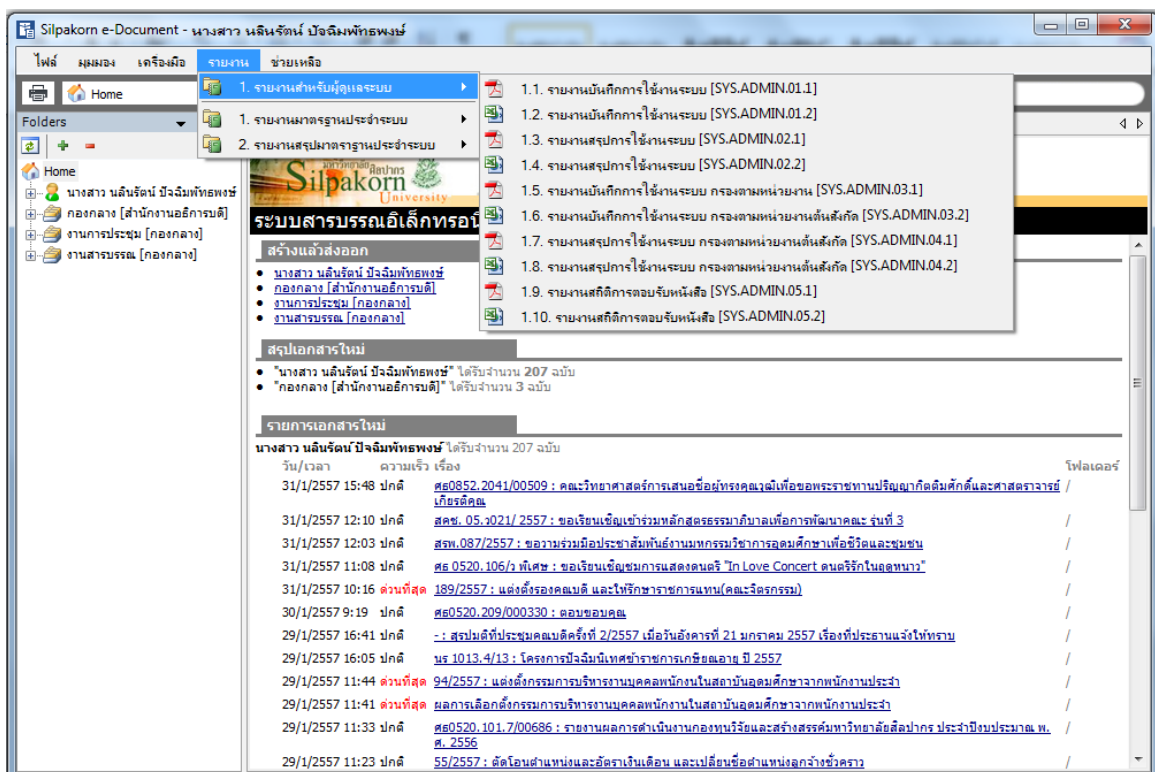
Silpakorn e-Document - นางสาว นลินรัตน์ ปัจฉิมพัทธพงษ์

ไฟล์ มุมมอง เครื่องมือ รายงาน ช่วยเหลือ

Home

Folders

Home
นางสาว นลินรัตน์ ปัจฉิมพัทธพงษ์
กองกลาง [สำนักงานอธิการบดี]
งานการประชุม [กองกลาง]
งานสารบรรณ [กองกลาง]

1. รายงานสำหรับผู้ดูแลระบบ
1. รายงานมาตรฐานประจำระบบ
2. รายงานสรุปมาตรฐานประจำระบบ

1.1. รายงานบันทึกการใช้งานระบบ [SYS.ADMIN.01.1]
1.2. รายงานบันทึกการใช้งานระบบ [SYS.ADMIN.01.2]
1.3. รายงานสรุปการใช้งานระบบ [SYS.ADMIN.02.1]
1.4. รายงานสรุปการใช้งานระบบ [SYS.ADMIN.02.2]
1.5. รายงานบันทึกการใช้งานระบบ กรองตามหน่วยงาน [SYS.ADMIN.03.1]
1.6. รายงานบันทึกการใช้งานระบบ กรองตามหน่วยงานต้นสังกัด [SYS.ADMIN.03.2]
1.7. รายงานสรุปการใช้งานระบบ กรองตามหน่วยงานต้นสังกัด [SYS.ADMIN.04.1]
1.8. รายงานสรุปการใช้งานระบบ กรองตามหน่วยงานต้นสังกัด [SYS.ADMIN.04.2]
1.9. รายงานสถิติการตอบรับหนังสือ [SYS.ADMIN.05.1]
1.10. รายงานสถิติการตอบรับหนังสือ [SYS.ADMIN.05.2]

Silpakorn University

ระบบสารบรรณอิเล็กทรอนิ

สร้างแล้วส่งออก
• นางสาว นลินรัตน์ ปัจฉิมพัทธพงษ์
• กองกลาง [สำนักงานอธิการบดี]
• งานการประชุม [กองกลาง]
• งานสารบรรณ [กองกลาง]

สรุปเอกสารใหม่
• "นางสาว นลินรัตน์ ปัจฉิมพัทธพงษ์" ได้รับจำนวน 207 ฉบับ
• "กองกลาง [สำนักงานอธิการบดี]" ได้รับจำนวน 3 ฉบับ

รายการเอกสารใหม่
นางสาว นลินรัตน์ ปัจฉิมพัทธพงษ์ ได้รับจำนวน 207 ฉบับ

| วัน/เวลา | ความเร็ว | เรื่อง | โฟลเดอร์ |
|---|---|---|---|
| 31/1/2557 15:48 | ปกติ | ศธ0852.2041/00509 : คณะวิทยาศาสตร์การเสนอชื่อผู้ทรงคุณวุฒิเพื่อขอพระราชทานปริญญากิตติมศักดิ์และศาสตราจารย์เกียรติคุณ | / |
| 31/1/2557 12:10 | ปกติ | สคช. 05.1021/ 2557 : ขอเรียนเชิญเข้าร่วมหลักสูตรธรรมาภิบาลเพื่อการพัฒนาคณะ รุ่นที่ 3 | / |
| 31/1/2557 12:03 | ปกติ | สพ.087/2557 : ขอความร่วมมือประชาสัมพันธ์งานมหกรรมวิชาการอุดมศึกษาเพื่อชีวิตและชุมชน | / |
| 31/1/2557 11:08 | ปกติ | ศธ 0520.106/ว พิเศษ : ขอเรียนเชิญชมการแสดงดนตรี "In Love Concert ดนตรีรักในฤดูหนาว" | / |
| 31/1/2557 10:16 | ด่วนที่สุด | 189/2557 : แต่งตั้งรองคณบดี และให้รักษาราชการแทน(คณะจิตรกรรม) | / |
| 30/1/2557 9:19 | ปกติ | ศธ0520.209/000330 : ตอบขอบคุณ | / |
| 29/1/2557 16:41 | ปกติ | - : สรุปมติที่ประชุมคณบดีครั้งที่ 2/2557 เมื่อวันอังคารที่ 21 มกราคม 2557 เรื่องที่ประธานแจ้งให้ทราบ | / |
| 29/1/2557 16:05 | ปกติ | นร 1013.4/13 : โครงการปัจฉิมนิเทศข้าราชการเกษียณอายุ ปี 2557 | / |
| 29/1/2557 11:44 | ด่วนที่สุด | 94/2557 : แต่งตั้งกรรมการบริหารงานบุคคลพนักงานในสถาบันอุดมศึกษาจากพนักงานประจำ | / |
| 29/1/2557 11:41 | ด่วนที่สุด | ผลการเลือกตั้งกรรมการบริหารงานบุคคลพนักงานในสถาบันอุดมศึกษาจากพนักงานประจำ | / |
| 29/1/2557 11:33 | ปกติ | ศธ0520.101.7/00686 : รายงานผลการดำเนินงานกองทุนวิจัยและสร้างสรรค์มหาวิทยาลัยศิลปากร ประจำปีงบประมาณ พ.ศ. 2556 | / |
| 29/1/2557 11:23 | ปกติ | 55/2557 : ตัดโอนตำแหน่งและอัตราเงินเดือน และเปลี่ยนชื่อตำแหน่งลูกจ้างชั่วคราว | / |